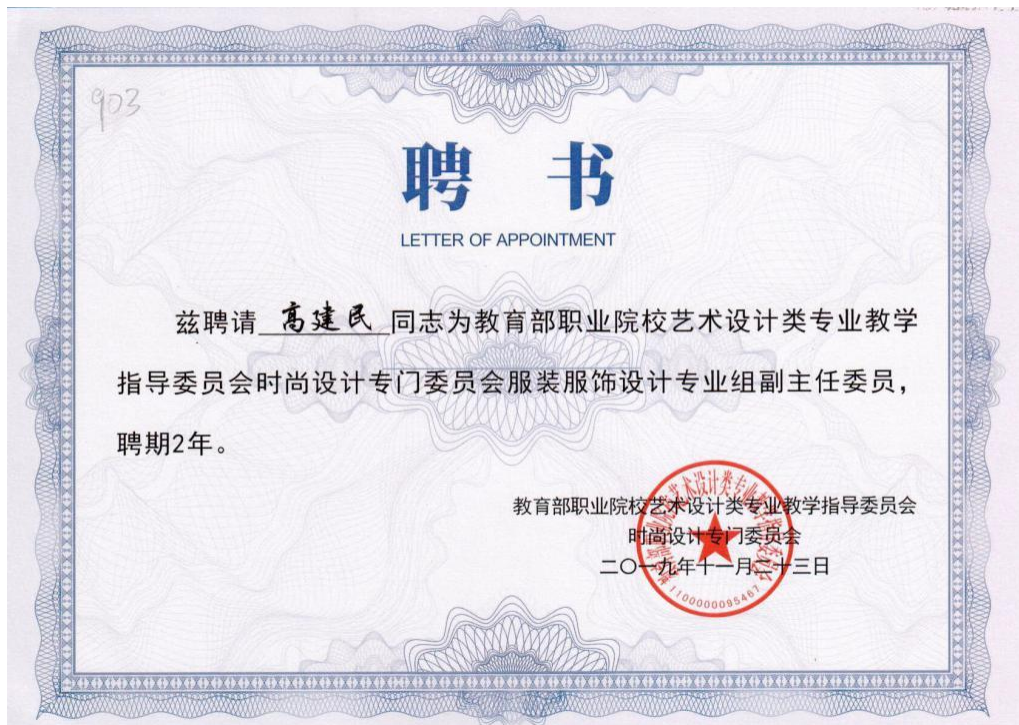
903

聘 书

LETTER OF APPOINTMENT

兹聘请 高建民 同志为教育部职业院校艺术设计类专业教学指导委员会时尚设计专门委员会服装服饰设计专业组副主任委员，聘期2年。

教育部职业院校艺术设计类专业教学指导委员会
时尚设计专门委员会
二〇一九年十一月二十三日

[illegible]艺术设计类专业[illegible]
1100000095467